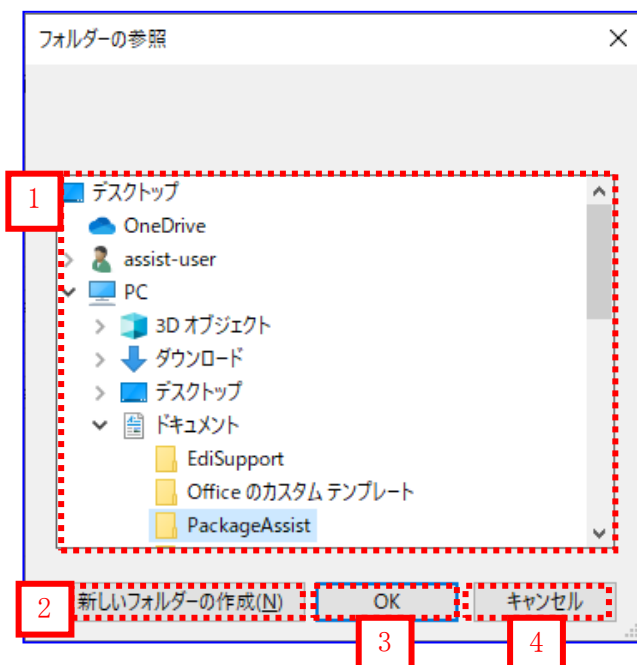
フォルダーの参照

1

デスクトップ

OneDrive

assist-user

PC

3D オブジェクト

ダウンロード

デスクトップ

ドキュメント

EdiSupport

Office のカスタム テンプレート

PackageAssist

2

新しいフォルダーの作成(N)

OK

キャンセル

3

4